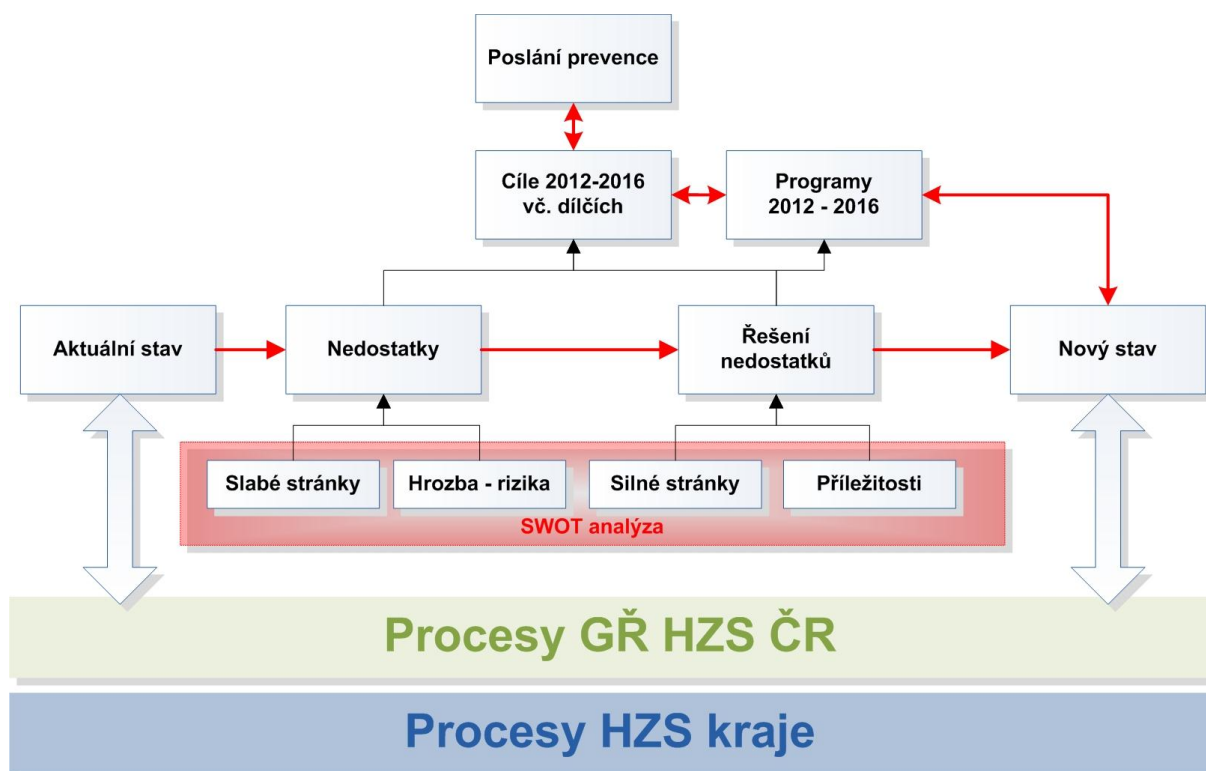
Poslání prevence

Cíle 2012-2016 vč. dílčích

Programy 2012 - 2016

Aktuální stav

Nedostatky

Řešení nedostatků

Nový stav

Slabé stránky

Hrozba - rizika

Silné stránky

Příležitosti

SWOT analýza

Procesy GŘ HZS ČR

Procesy HZS kraje